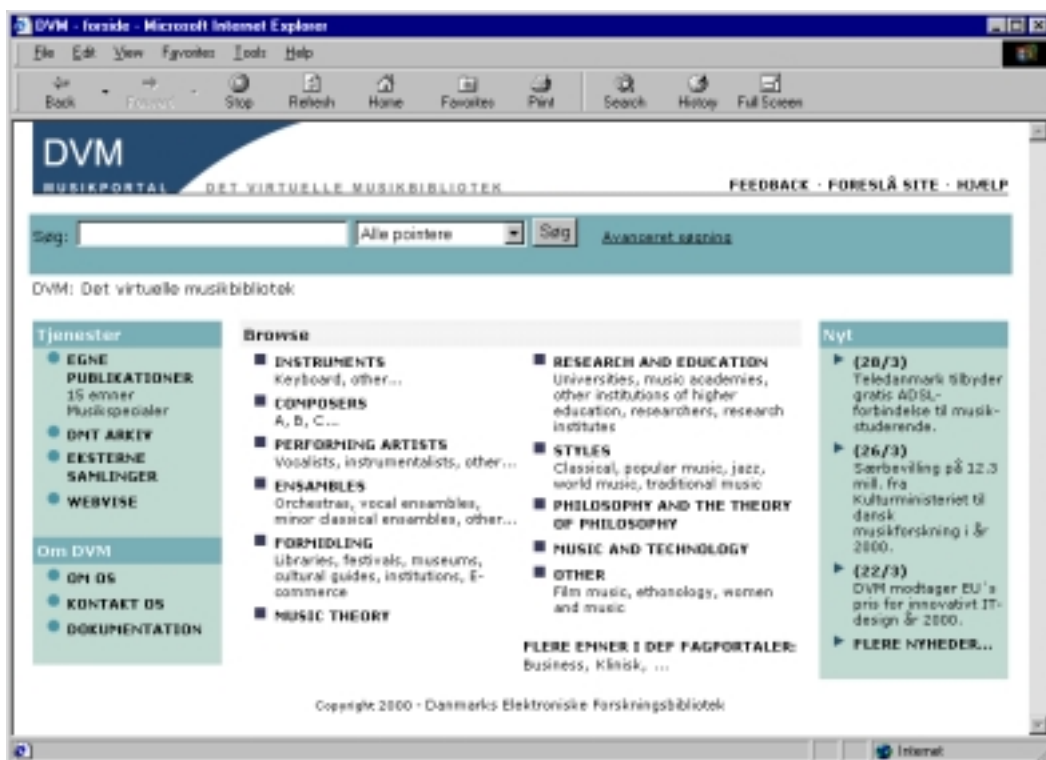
DVM - forside - Microsoft Internet Explorer

File Edit View Favorites Tools Help

Back Forward Stop Refresh Home Favorites Print Search History Full Screen

DVM
MUSIKPORTAL DET VIRTUELLE MUSIKBIBLIOTEK

FEEDBACK · FORESLÅ SITE · HJÆLP

Søg: Alle pointere Søg Avanceret søgning

DVM: Det virtuelle musikbibliotek

Tjenester
EGNE PUBLIKATIONER
15 emner
Musikspecialer
DMT ARKIV
EKSTERNE SAMLINGER
WEBVISE

Om DVM
OM OS
KONTAKT OS
DOKUMENTATION

Browse

INSTRUMENTS
Keyboard, other...

COMPOSERS
A, B, C...

PERFORMING ARTISTS
Vocalists, instrumentalists, other...

ENSAMBLES
Orchestras, vocal ensambles, minor classical ensambles, other...

FORMIDLING
Libraries, festivals, museums, cultural guides, institutions, E-commerce

MUSIC THEORY

RESEARCH AND EDUCATION
Universities, music academies, other institutions of higher education, researchers, research institutes

STYLES
Classical, popular music, jazz, world music, traditional music

PHILOSOPHY AND THE THEORY OF PHILOSOPHY

MUSIC AND TECHNOLOGY

OTHER
Film music, ethonology, women and music

FLERE EMNER I DEF FAGPORTALER:
Business, Klinisk, ...

Nyt
(28/3)
Teledanmark tilbyder gratis ADSL-forbindelse til musikstuderende.

(26/3)
Særbevilling på 12.3 mill. fra Kulturministeriet til dansk musikforskning i år 2000.

(22/3)
DVM modtager EU's pris for innovativt IT-design år 2000.

FLERE NYHEDER...

Copyright 2000 · Danmarks Elektroniske Forskningsbibliotek

Internet